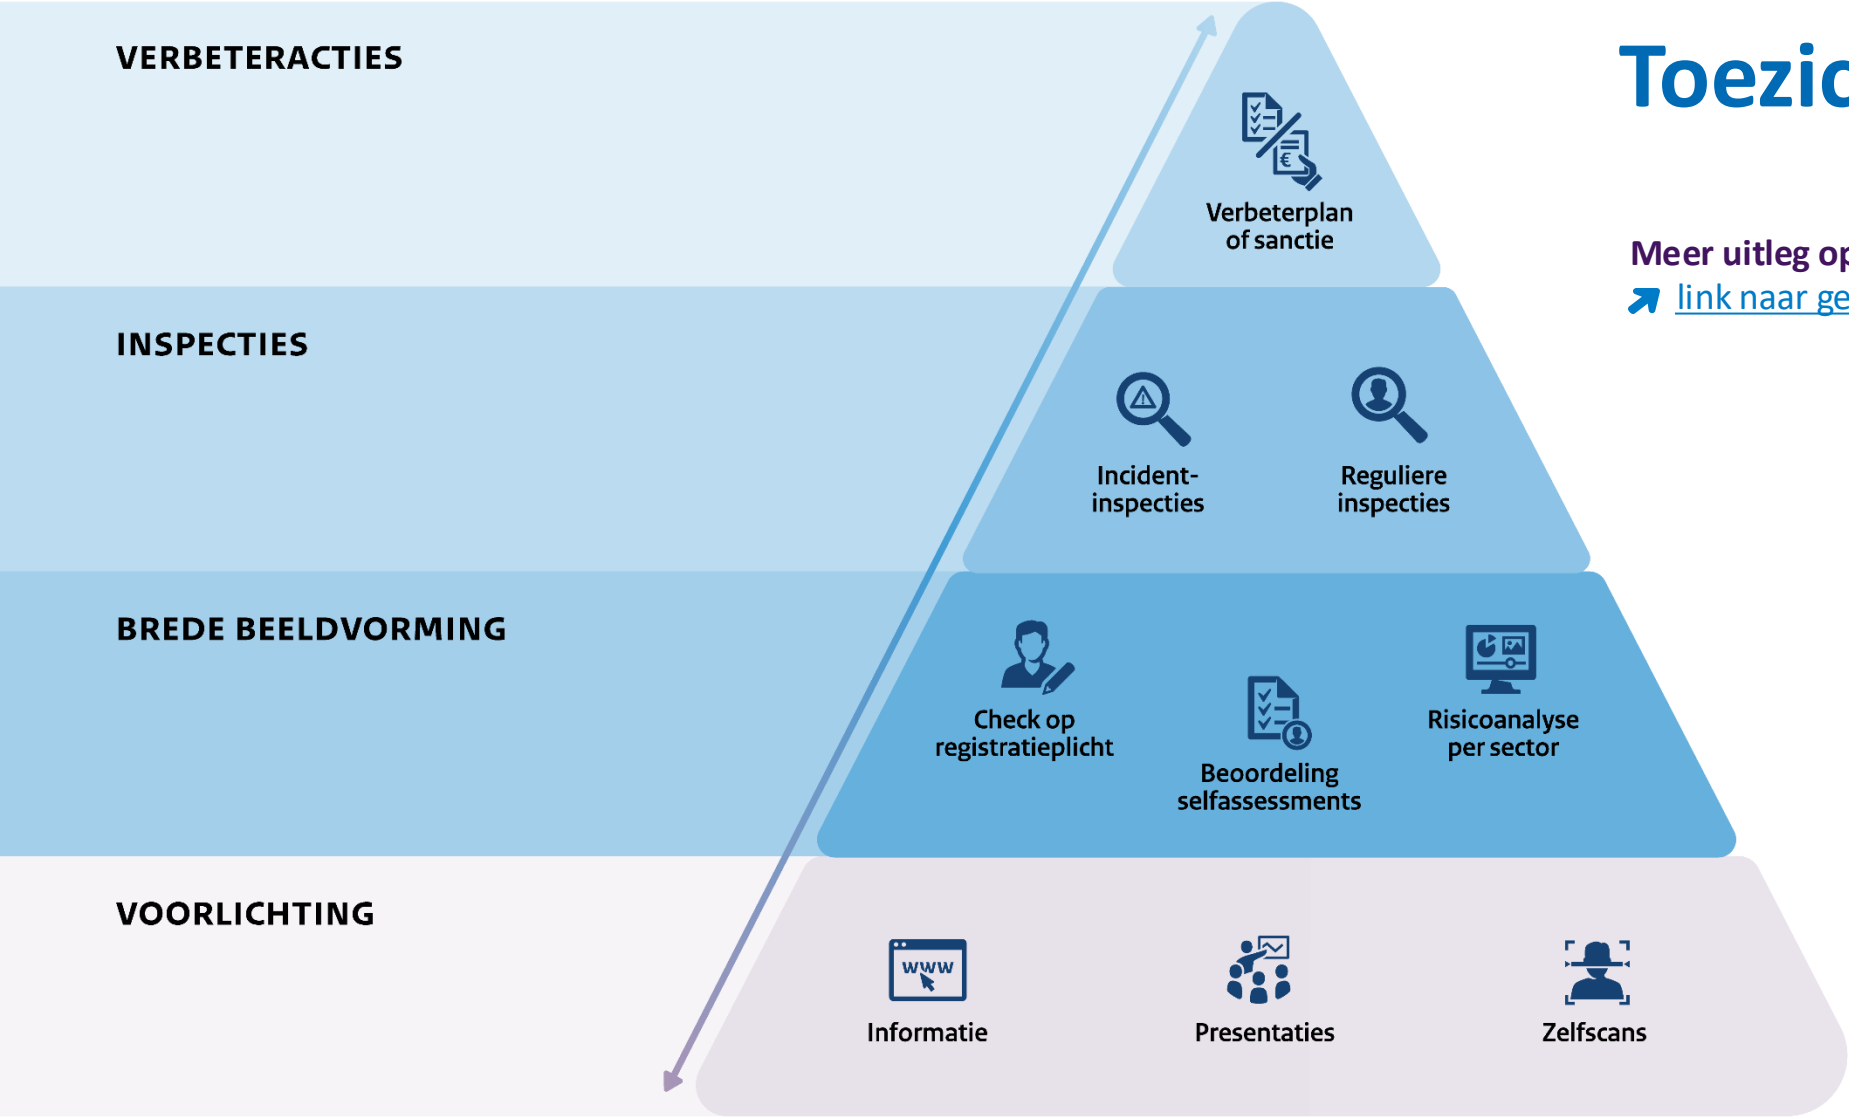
VERBETERACTIES

Verbeterplan of sanctie

Toezic

Meer uitleg op

link naar ge

INSPECTIES

Incident-inspecties

Reguliere inspecties

BREDE BEELDVORMING

Check op registratieplicht

Beoordeling selfassessments

Risicoanalyse per sector

VOORLICHTING

www

Informatie

Presentaties

Zelfscans